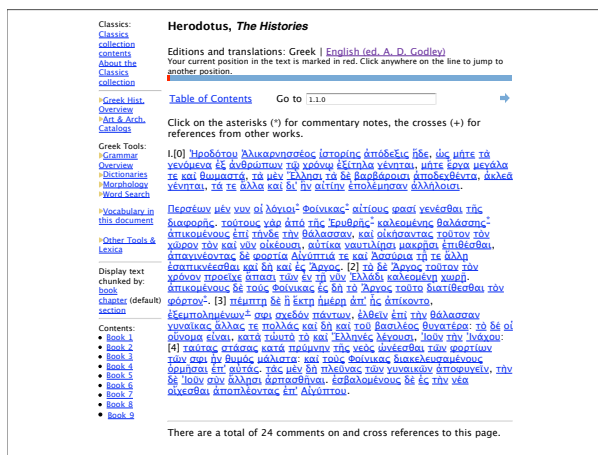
Classics:
Classics collection contents
About the Classics collection

»Greek Hist. Overview
»Art & Arch. Catalogs

Greek Tools:
»Grammar Overview
»Dictionaries
»Morphology
»Word Search

»Vocabulary in this document

»Other Tools & Lexica

Display text chunked by: book chapter (default) section

Contents:
• Book 1
• Book 2
• Book 3
• Book 4
• Book 5
• Book 6
• Book 7
• Book 8
• Book 9

Herodotus, The Histories

Editions and translations: Greek | English (ed. A. D. Godley)
Your current position in the text is marked in red. Click anywhere on the line to jump to another position.

Table of Contents Go to 1.1.0

Click on the asterisks (*) for commentary notes, the crosses (+) for references from other works.

I.[0] Ἡροδότου Ἁλικαρνησσέος ἱστορίης ἀπόδεξις ἥδε, ὡς μήτε τὰ γενόμενα ἐξ ἀνθρώπων τῷ χρόνῳ ἐξίτηλα γένηται, μήτε ἔργα μεγάλα τε καὶ θωμαστά, τὰ μὲν Ἕλλησι τὰ δὲ βαρβάροισι ἀποδεχθέντα, ἀκλεᾶ γένηται, τά τε ἄλλα καὶ δι' ἣν αἰτίην ἐπολέμησαν ἀλλήλοισι.

Περσέων μέν νυν οἱ λόγιοι* Φοίνικας* αἰτίους φασὶ γενέσθαι τῆς διαφορῆς. τούτους γὰρ ἀπὸ τῆς Ἐρυθρῆς* καλεομένης θαλάσσης* ἀπικομένους ἐπὶ τήνδε τὴν θάλασσαν, καὶ οἰκήσαντας τοῦτον τὸν χῶρον τὸν καὶ νῦν οἰκέουσι, αὐτίκα ναυτιλίῃσι μακρῇσι ἐπιθέσθαι, ἀπαγινέοντας δὲ φορτία Αἰγύπτιά τε καὶ Ἀσσύρια τῇ τε ἄλλῃ ἐσαπικνέεσθαι καὶ δὴ καὶ ἐς Ἄργος. [2] τὸ δὲ Ἄργος τοῦτον τὸν χρόνον προεῖχε ἅπασι τῶν ἐν τῇ νῦν Ἑλλάδι καλεομένῃ χωρῇ. ἀπικομένους δὲ τοὺς Φοίνικας ἐς δὴ τὸ Ἄργος τοῦτο διατίθεσθαι τὸν φόρτον*. [3] πέμπτῃ δὲ ἢ ἕκτῃ ἡμέρῃ ἀπ' ἧς ἀπίκοντο, ἐξεμπολημένων+ σφι σχεδὸν πάντων, ἐλθεῖν ἐπὶ τὴν θάλασσαν γυναῖκας ἄλλας τε πολλὰς καὶ δὴ καὶ τοῦ βασιλέος θυγατέρα· τὸ δέ οἱ οὔνομα εἶναι, κατὰ τὠυτὸ τὸ καὶ Ἕλληνες λέγουσι, Ἰοῦν τὴν Ἰνάχου· [4] ταύτας στάσας κατὰ πρύμνην τῆς νεὸς ὠνέεσθαι τῶν φορτίων τῶν σφι ἦν θυμὸς μάλιστα· καὶ τοὺς Φοίνικας διακελευσαμένους ὁρμῆσαι ἐπ' αὐτάς. τὰς μὲν δὴ πλεῦνας τῶν γυναικῶν ἀποφυγεῖν, τὴν δὲ Ἰοῦν σὺν ἄλλῃσι ἁρπασθῆναι. ἐσβαλομένους δὲ ἐς τὴν νέα οἴχεσθαι ἀποπλέοντας ἐπ' Αἰγύπτου.

There are a total of 24 comments on and cross references to this page.